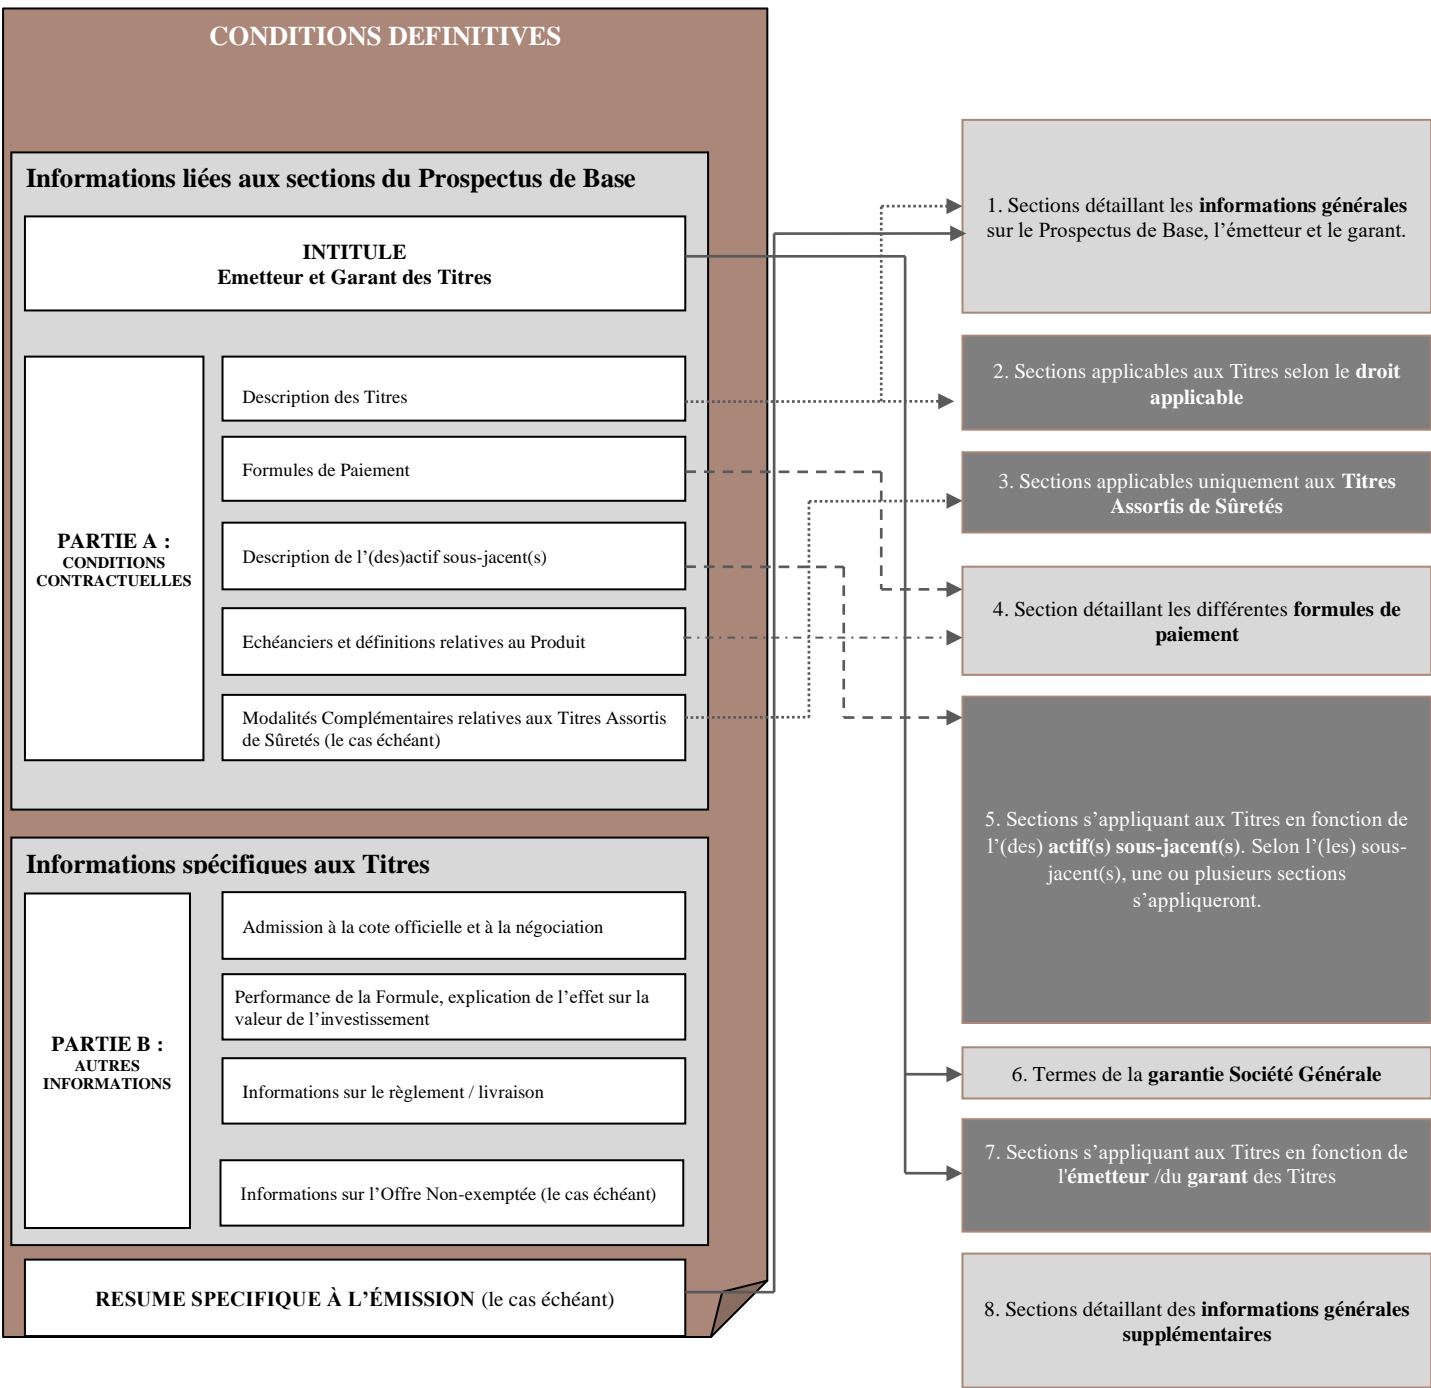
CONDITIONS DEFINITIVES

Informations liées aux sections du Prospectus de Base

INTITULE
Emetteur et Garant des Titres

PARTIE A :
CONDITIONS CONTRACTUELLES

Description des Titres

Formules de Paiement

Description de l'(des)actif sous-jacent(s)

Echéanciers et définitions relatives au Produit

Modalités Complémentaires relatives aux Titres Assortis de Sûretés (le cas échéant)

Informations spécifiques aux Titres

PARTIE B :
AUTRES INFORMATIONS

Admission à la cote officielle et à la négociation

Performance de la Formule, explication de l'effet sur la valeur de l'investissement

Informations sur le règlement / livraison

Informations sur l'Offre Non-exemptée (le cas échéant)

RESUME SPECIFIQUE À L'ÉMISSION (le cas échéant)

1. Sections détaillant les informations générales sur le Prospectus de Base, l'émetteur et le garant.

2. Sections applicables aux Titres selon le droit applicable

3. Sections applicables uniquement aux Titres Assortis de Sûretés

4. Section détaillant les différentes formules de paiement

5. Sections s'appliquant aux Titres en fonction de l'(des) actif(s) sous-jacent(s). Selon l'(les) sous-jacent(s), une ou plusieurs sections s'appliqueront.

6. Termes de la garantie Société Générale

7. Sections s'appliquant aux Titres en fonction de l'émetteur /du garant des Titres

8. Sections détaillant des informations générales supplémentaires